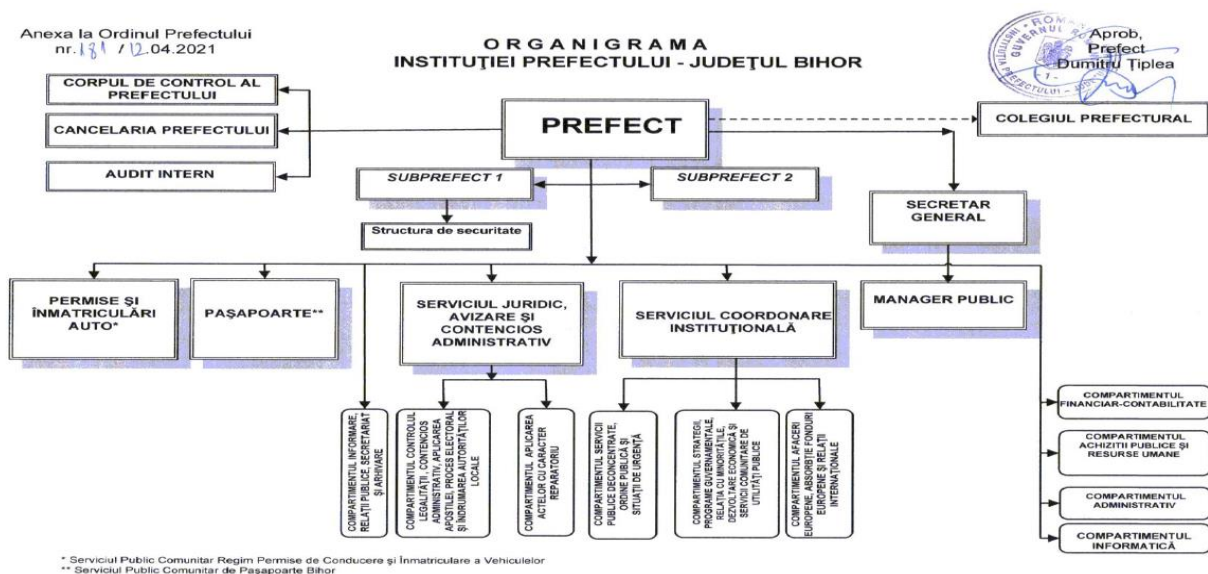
Anexa la Ordinul Prefectului
nr. 181 / 12.04.2021

ORGANIGRAMA
INSTITUŢIEI PREFECTULUI - JUDEŢUL BIHOR

Aprob,
Prefect
Dumitru Ţiplea

CORPUL DE CONTROL AL PREFECTULUI

CANCELARIA PREFECTULUI

AUDIT INTERN

PREFECT

COLEGIUL PREFECTURAL

SUBPREFECT 1

SUBPREFECT 2

SECRETAR GENERAL

Structura de securitate

PERMISE ŞI ÎNMATRICULĂRI AUTO*

PAŞAPOARTE**

SERVICIUL JURIDIC, AVIZARE ŞI CONTENCIOS ADMINISTRATIV

SERVICIUL COORDONARE INSTITUŢIONALĂ

MANAGER PUBLIC

COMPARTIMENTUL INFORMARE, RELAŢII PUBLICE, SECRETARIAT ŞI ARHIVARE

COMPARTIMENTUL CONTROLUL LEGALITĂŢII, CONTENCIOS ADMINISTRATIV, APLICAREA APOSTILEI, PROCES ELECTORAL ŞI ÎNDRUMAREA AUTORITĂŢILOR LOCALE

COMPARTIMENTUL APLICAREA ACTELOR CU CARACTER REPARATORIU

COMPARTIMENTUL SERVICII PUBLICE DECONCENTRATE, ORDINE PUBLICĂ ŞI SITUAŢII DE URGENŢĂ

COMPARTIMENTUL STRATEGII, PROGRAME GUVERNAMENTALE, RELAŢIA CU MINORITĂŢILE, DEZVOLTARE ECONOMICĂ ŞI SERVICII COMUNITARE DE UTILITĂŢI PUBLICE

COMPARTIMENTUL AFACERI EUROPENE, ABSORBŢIE FONDURI EUROPENE ŞI RELAŢII INTERNAŢIONALE

COMPARTIMENTUL FINANCIAR-CONTABILITATE

COMPARTIMENTUL ACHIZITII PUBLICE ŞI RESURSE UMANE

COMPARTIMENTUL ADMINISTRATIV

COMPARTIMENTUL INFORMATICĂ

* Serviciul Public Comunitar Regim Permise de Conducere şi Înmatriculare a Vehiculelor
** Serviciul Public Comunitar de Paşapoarte Bihor